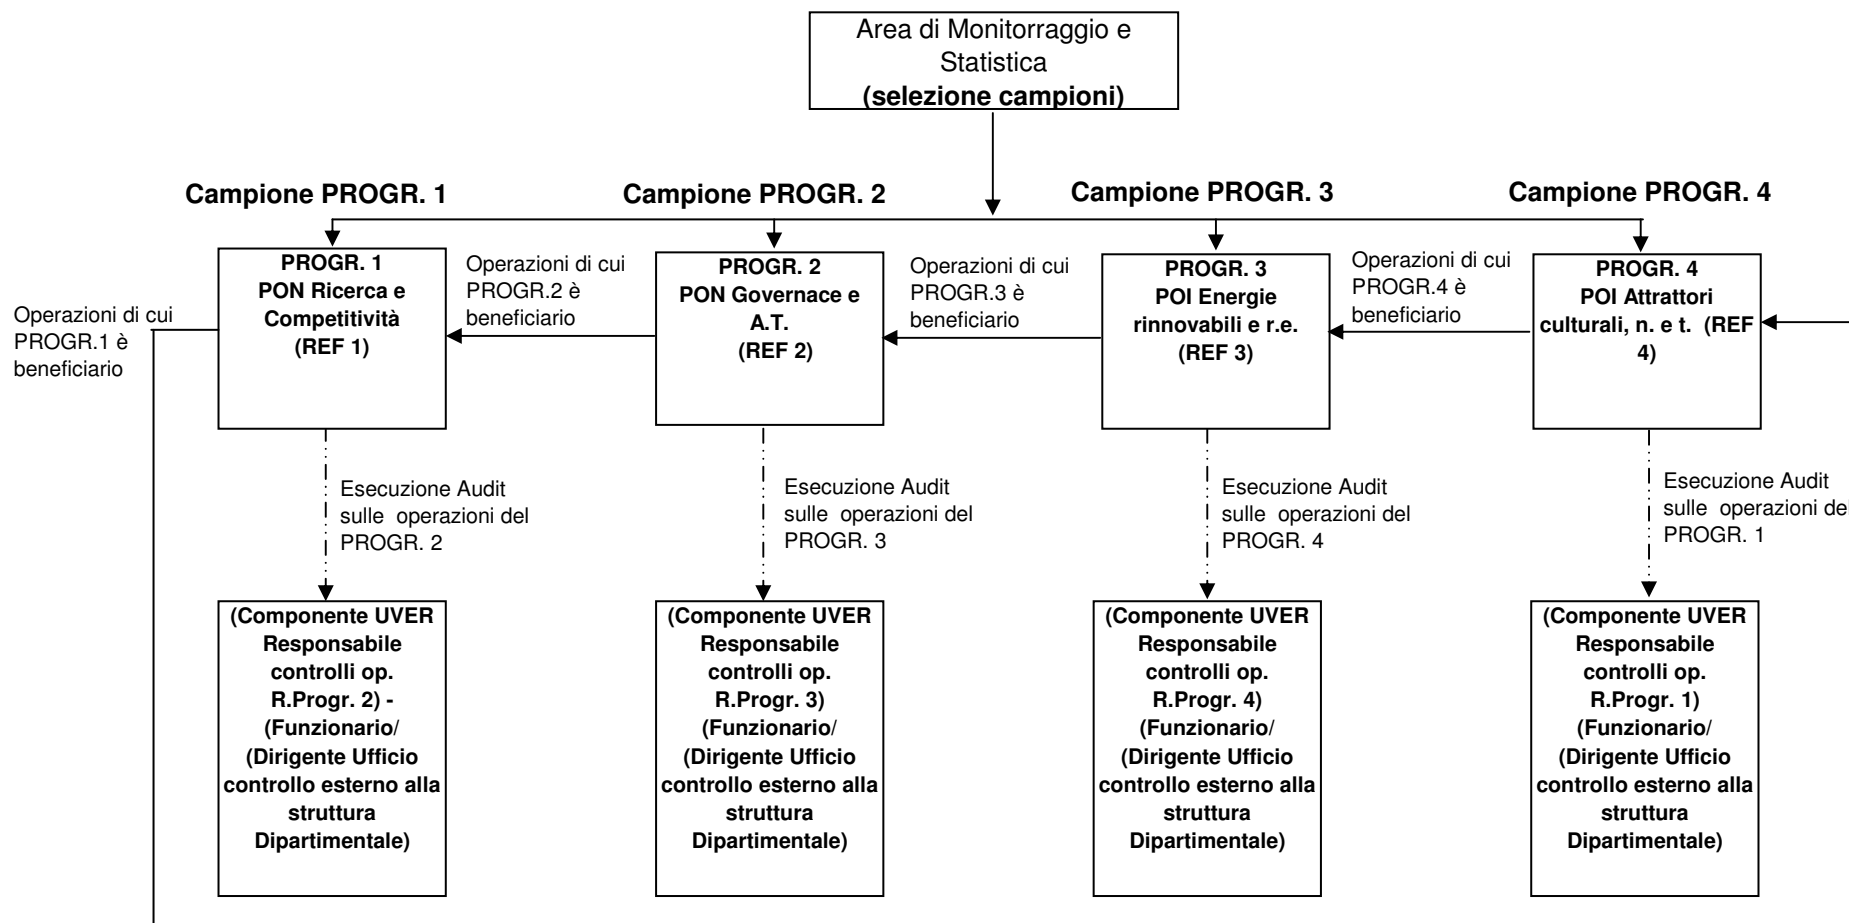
Area di Monitorraggio e Statistica
**(selezione campioni)**

**Campione PROGR. 1**

**Campione PROGR. 2**

**Campione PROGR. 3**

**Campione PROGR. 4**

**PROGR. 1 PON Ricerca e Competitività (REF 1)**

Operazioni di cui PROGR.2 è beneficiario

**PROGR. 2 PON Governace e A.T. (REF 2)**

Operazioni di cui PROGR.3 è beneficiario

**PROGR. 3 POI Energie rinnovabili e r.e. (REF 3)**

Operazioni di cui PROGR.4 è beneficiario

**PROGR. 4 POI Attrattori culturali, n. e t. (REF 4)**

Operazioni di cui PROGR.1 è beneficiario

Esecuzione Audit sulle operazioni del PROGR. 2

Esecuzione Audit sulle operazioni del PROGR. 3

Esecuzione Audit sulle operazioni del PROGR. 4

Esecuzione Audit sulle operazioni del PROGR. 1

**(Componente UVER Responsabile controlli op. R.Progr. 2) - (Funzionario/ (Dirigente Ufficio controllo esterno alla struttura Dipartimentale)**

**(Componente UVER Responsabile controlli op. R.Progr. 3) (Funzionario/ (Dirigente Ufficio controllo esterno alla struttura Dipartimentale)**

**(Componente UVER Responsabile controlli op. R.Progr. 4) (Funzionario/ (Dirigente Ufficio controllo esterno alla struttura Dipartimentale)**

**(Componente UVER Responsabile controlli op. R.Progr. 1) (Funzionario/ (Dirigente Ufficio controllo esterno alla struttura Dipartimentale)**